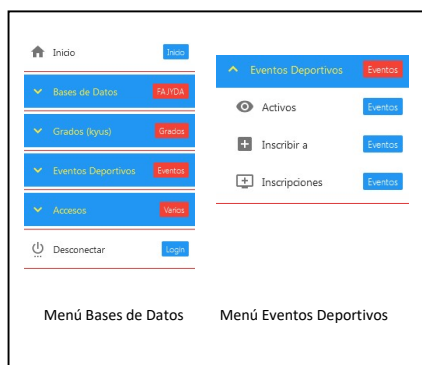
Inicio Inicio

Bases de Datos FAJYDA

Grados (kyus) Grados

Eventos Deportivos Eventos

Accesos Varios

Desconectar Login

Eventos Deportivos Eventos

Activos Eventos

Inscribir a Eventos

Inscripciones Eventos

Menú Bases de Datos

Menú Eventos Deportivos